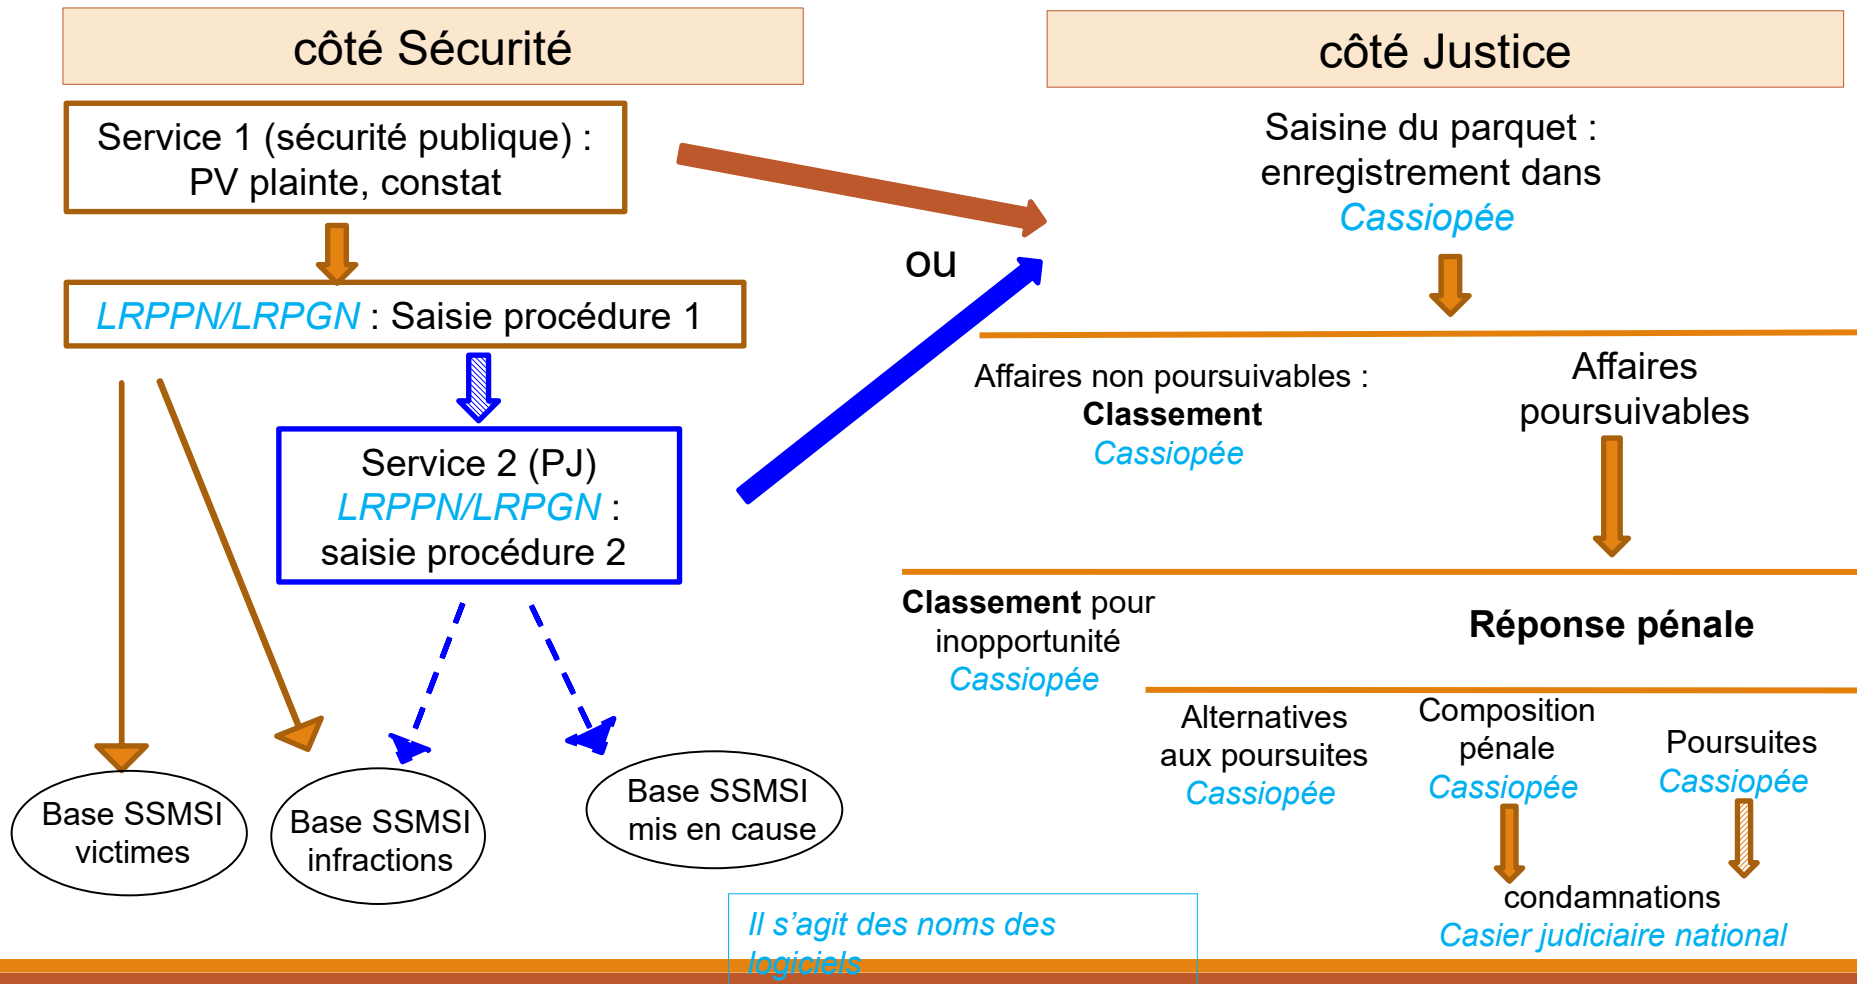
côté Sécurité

Service 1 (sécurité publique) : PV plainte, constat

LRPPN/LRPGN : Saisie procédure 1

Service 2 (PJ)
LRPPN/LRPGN :
saisie procédure 2

ou

Base SSMSI victimes

Base SSMSI infractions

Base SSMSI mis en cause

côté Justice

Saisine du parquet : enregistrement dans Cassiopée

Affaires non poursuivables :
Classement
Cassiopée

Affaires poursuivables

Classement pour inopportunité
Cassiopée

Réponse pénale

Alternatives aux poursuites
Cassiopée

Composition pénale
Cassiopée

Poursuites
Cassiopée

condamnations
Casier judiciaire national

Il s'agit des noms des logiciels